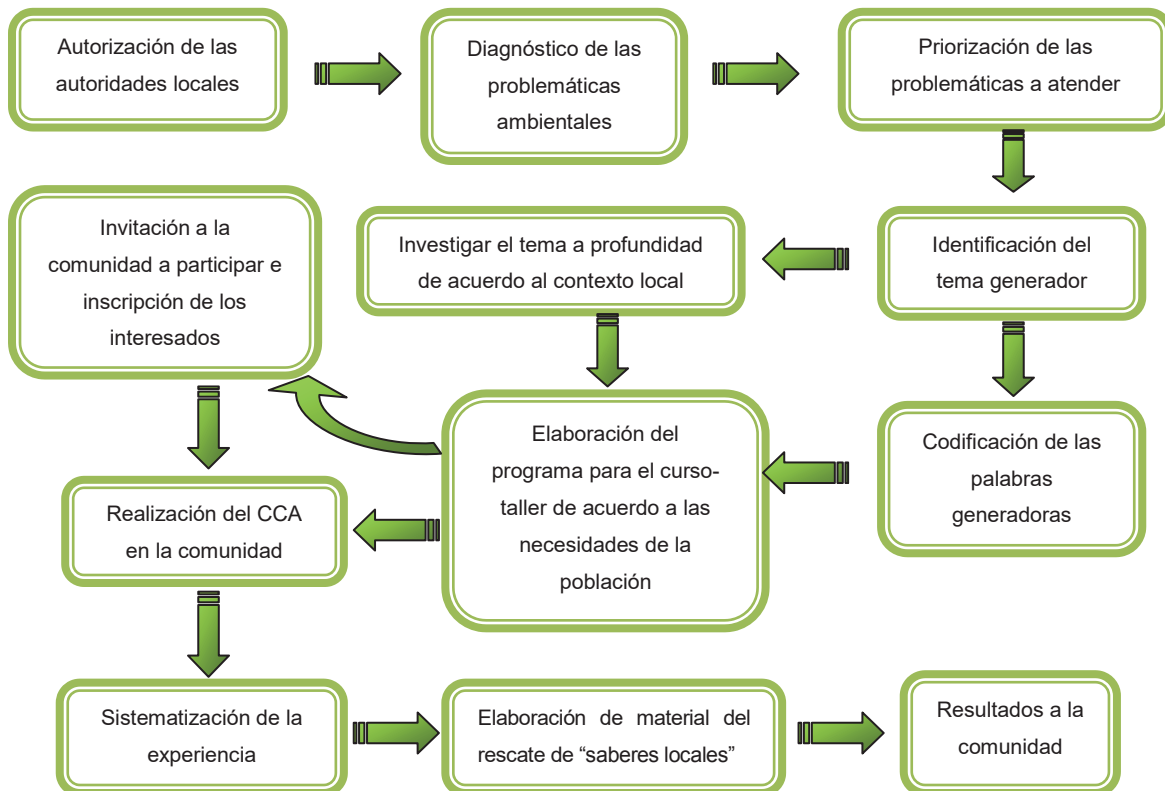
Autorización de las autoridades locales

Diagnóstico de las problemáticas ambientales

Priorización de las problemáticas a atender

Identificación del tema generador

Investigar el tema a profundidad de acuerdo al contexto local

Invitación a la comunidad a participar e inscripción de los interesados

Codificación de las palabras generadoras

Elaboración del programa para el curso-taller de acuerdo a las necesidades de la población

Realización del CCA en la comunidad

Sistematización de la experiencia

Elaboración de material del rescate de “saberes locales”

Resultados a la comunidad